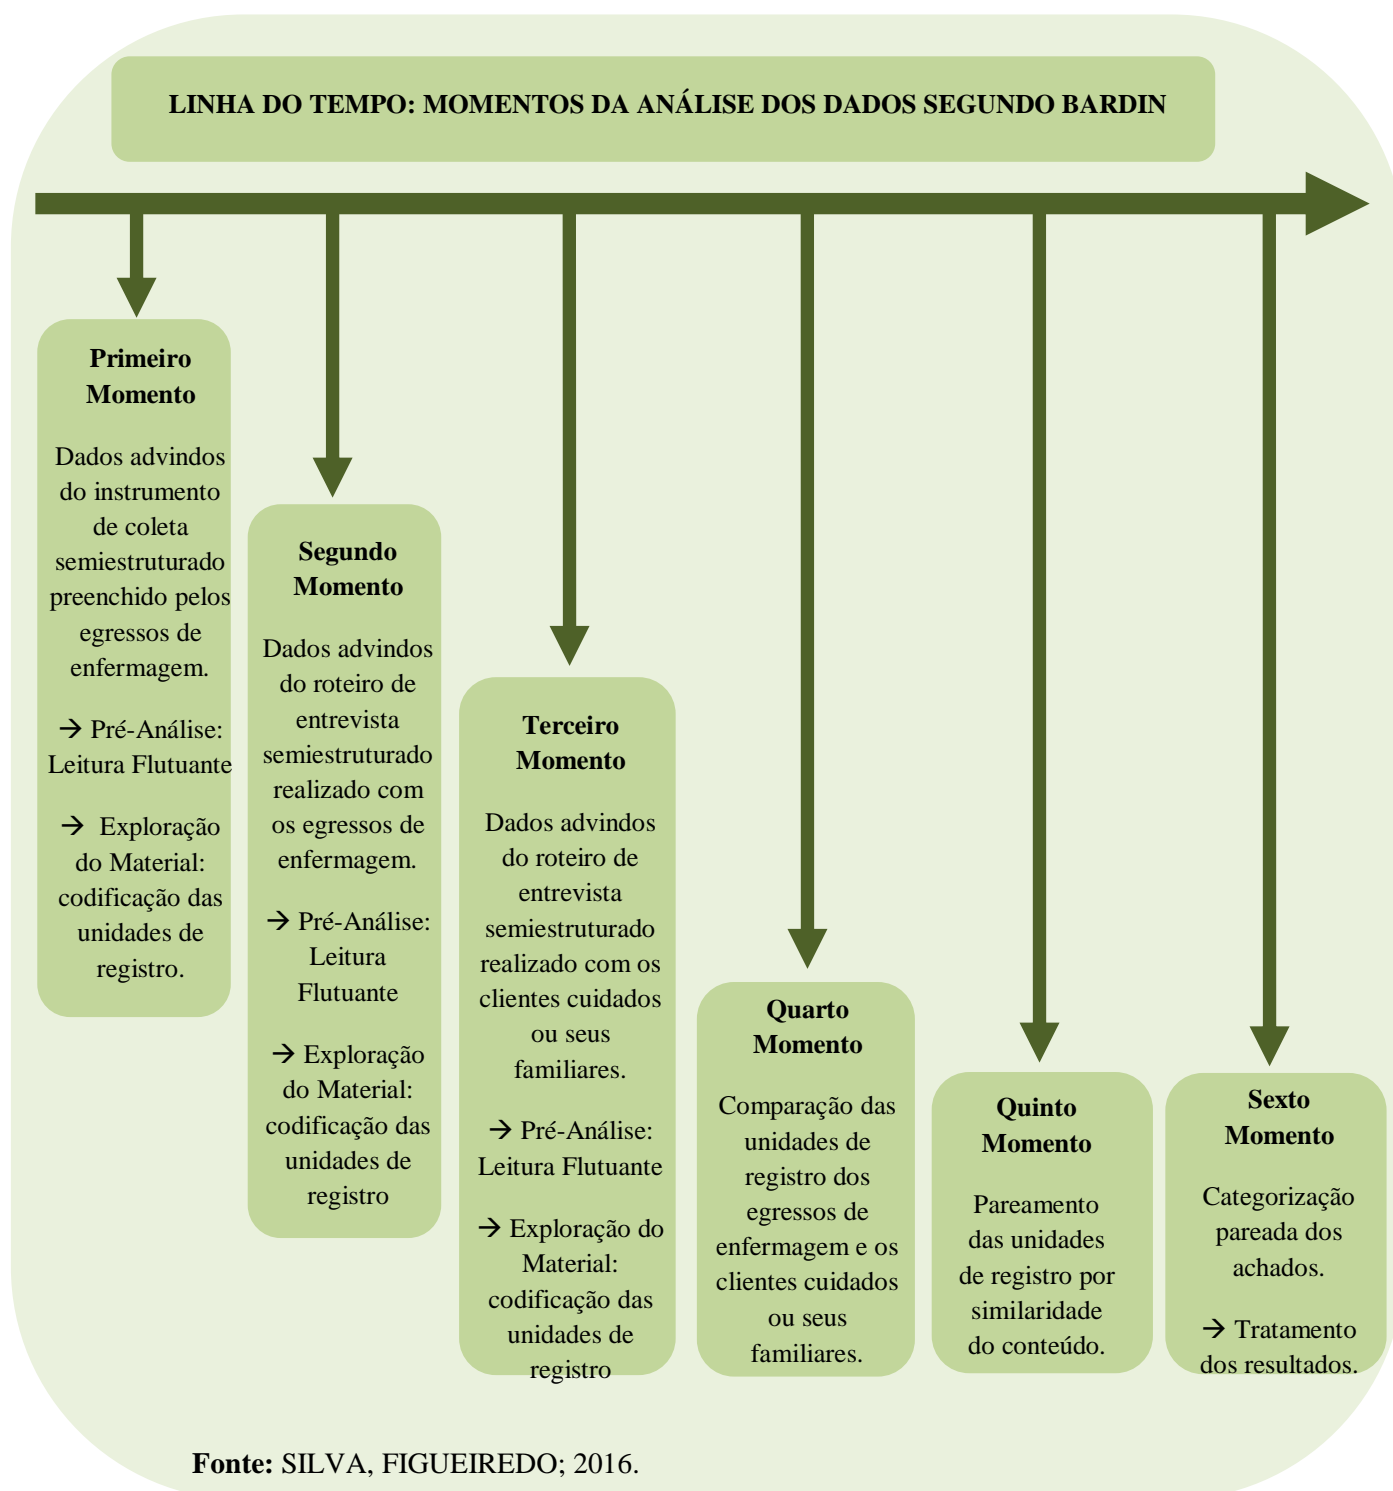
LINHA DO TEMPO: MOMENTOS DA ANÁLISE DOS DADOS SEGUNDO BARDIN

Primeiro Momento

Dados advindos do instrumento de coleta semiestruturado preenchido pelos egressos de enfermagem.

→ Pré-Análise: Leitura Flutuante

→ Exploração do Material: codificação das unidades de registro.

Segundo Momento

Dados advindos do roteiro de entrevista semiestruturado realizado com os egressos de enfermagem.

→ Pré-Análise: Leitura Flutuante

→ Exploração do Material: codificação das unidades de registro

Terceiro Momento

Dados advindos do roteiro de entrevista semiestruturado realizado com os clientes cuidados ou seus familiares.

→ Pré-Análise: Leitura Flutuante

→ Exploração do Material: codificação das unidades de registro

Quarto Momento

Comparação das unidades de registro dos egressos de enfermagem e os clientes cuidados ou seus familiares.

Quinto Momento

Pareamento das unidades de registro por similaridade do conteúdo.

Sexto Momento

Categorização pareada dos achados.

→ Tratamento dos resultados.

Fonte: SILVA, FIGUEIREDO; 2016.